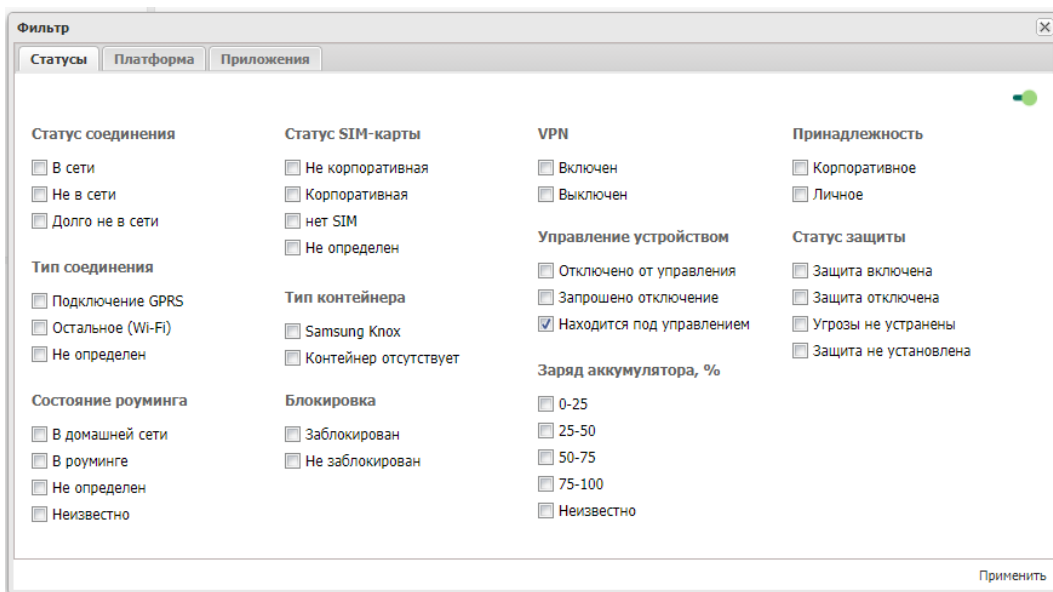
Фильтр

Статусы
Платформа
Приложения

Статус соединения
В сети
Не в сети
Долго не в сети

Тип соединения
Подключение GPRS
Остальное (Wi-Fi)
Не определен

Состояние роуминга
В домашней сети
В роуминге
Не определен
Неизвестно

Статус SIM-карты
Не корпоративная
Корпоративная
нет SIM
Не определен

Тип контейнера
Samsung Knox
Контейнер отсутствует

Блокировка
Заблокирован
Не заблокирован

VPN
Включен
Выключен

Управление устройством
Отключено от управления
Запрошено отключение
Находится под управлением

Заряд аккумулятора, %
0-25
25-50
50-75
75-100
Неизвестно

Принадлежность
Корпоративное
Личное

Статус защиты
Защита включена
Защита отключена
Угрозы не устранены
Защита не установлена

Применить